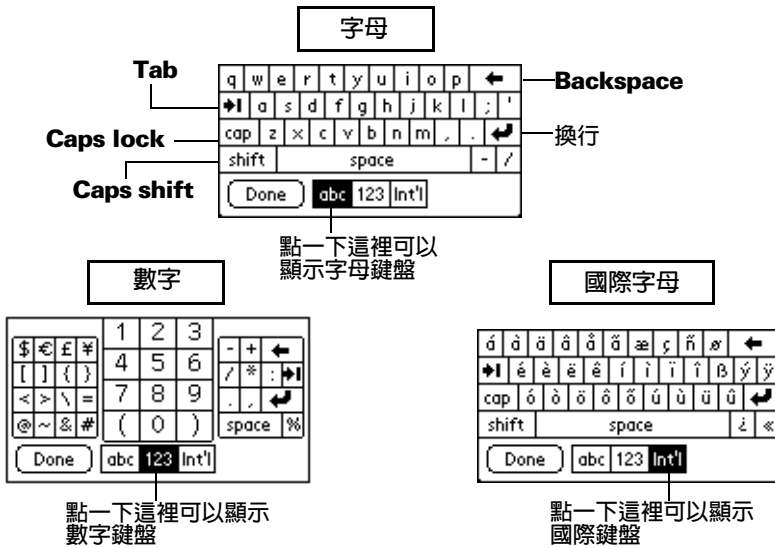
字母

Tab

Backspace

Caps lock

換行

Caps shift

q w e r t y u i o p ←
→| a s d f g h j k l ; '
cap z x c v b n m , . ↵
shift space - /
Done abc 123 Int'l

點一下這裡可以顯示字母鍵盤

數字

$ € £ ¥
[ ] { }
< > \ =
@ ~ & #
1 2 3
4 5 6
7 8 9
( 0 )
- + ←
/ * : →|
. , ↵
space %
Done abc 123 Int'l

點一下這裡可以顯示數字鍵盤

國際字母

á à ä â å ã æ ç ñ ø ←
→| é è ë ê í ì ï î ß ý ÿ
cap ó ò ö ô õ ú ù ü û ↵
shift space ¿ «
Done abc 123 Int'l

點一下這裡可以顯示國際鍵盤